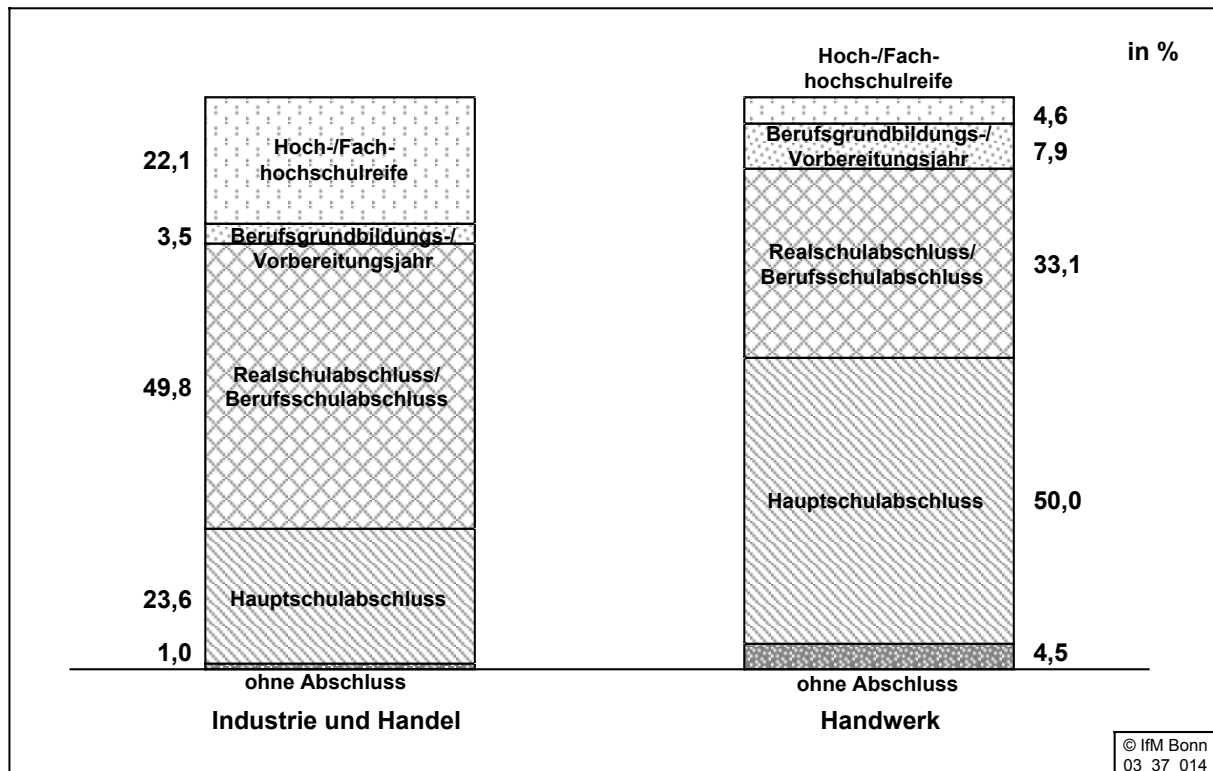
in %

22,1 Hoch-/Fachhochschulreife

3,5 Berufsgrundbildungs-/ Vorbereitungsjahr

49,8 Realschulabschluss/ Berufsschulabschluss

23,6 Hauptschulabschluss

1,0

ohne Abschluss

Industrie und Handel

Hoch-/Fachhochschulreife

4,6

Berufsgrundbildungs-/ Vorbereitungsjahr 7,9

Realschulabschluss/ Berufsschulabschluss 33,1

Hauptschulabschluss 50,0

4,5

ohne Abschluss

Handwerk

© IfM Bonn
03 37 014